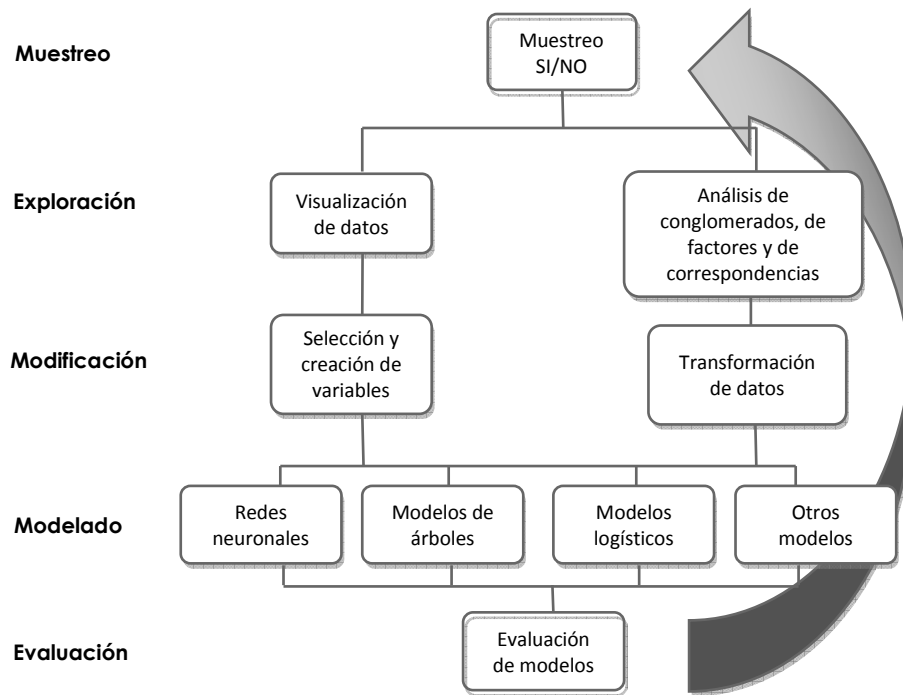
Muestreo

Muestreo SI/NO

Exploración

Visualización de datos

Análisis de conglomerados, de factores y de correspondencias

Modificación

Selección y creación de variables

Transformación de datos

Modelado

Redes neuronales

Modelos de árboles

Modelos logísticos

Otros modelos

Evaluación

Evaluación de modelos